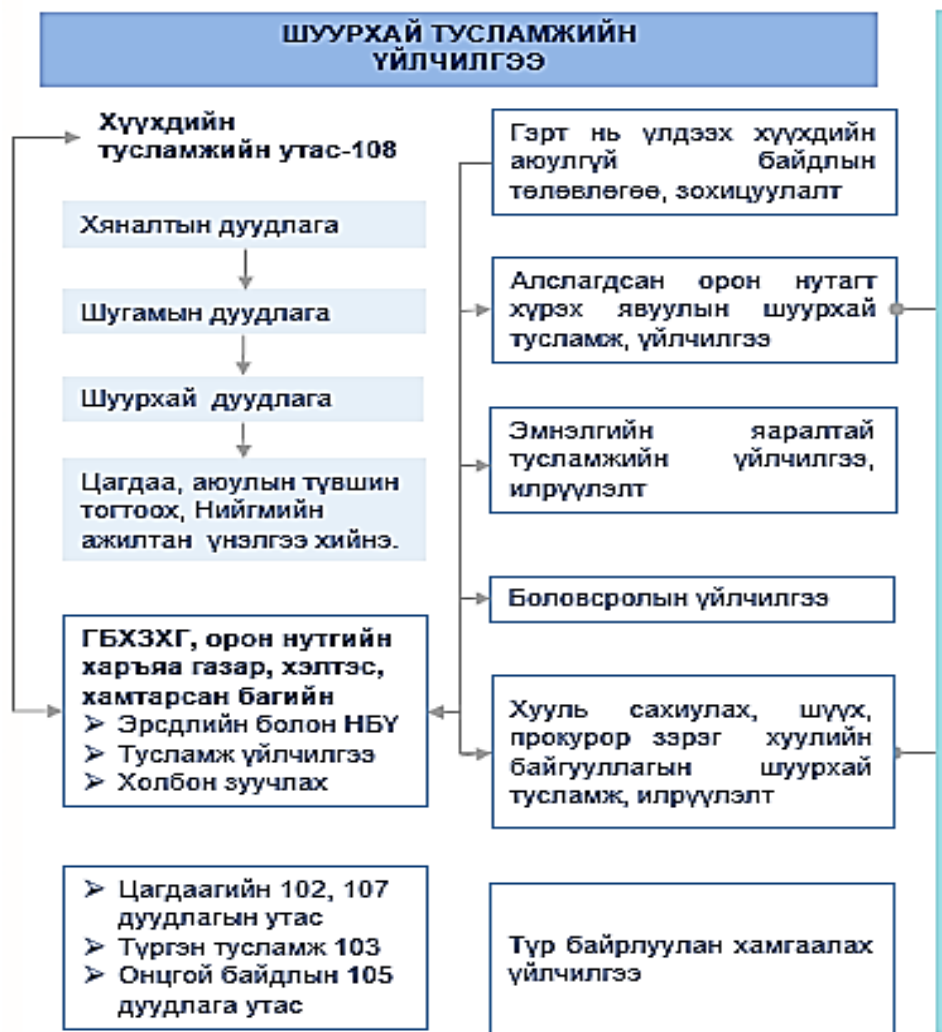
ШУУРХАЙ ТУСЛАМЖИЙН ҮЙЛЧИЛГЭЭ

Хүүхдийн тусламжийн утас-108

Хяналтын дуудлага

Шугамын дуудлага

Шуурхай дуудлага

Цагдаа, аюулын түвшин тогтоох, Нийгмийн ажилтан үнэлгээ хийнэ.

ГБХЗХГ, орон нутгийн харъяа газар, хэлтэс, хамтарсан багийн
➢ Эрсдлийн болон НБҮ
➢ Тусламж үйлчилгээ
➢ Холбон зуучлах

➢ Цагдаагийн 102, 107 дуудлагын утас
➢ Түргэн тусламж 103
➢ Онцгой байдлын 105 дуудлага утас

Гэрт нь үлдээх хүүхдийн аюулгүй байдлын төлөвлөгөө, зохицуулалт

Алслагдсан орон нутагт хүрэх явуулын шуурхай тусламж, үйлчилгээ

Эмнэлгийн яаралтай тусламжийн үйлчилгээ, илрүүлэлт

Боловсролын үйлчилгээ

Хууль сахиулах, шүүх, прокурор зэрэг хуулийн байгууллагын шуурхай тусламж, илрүүлэлт

Түр байрлуулан хамгаалах үйлчилгээ